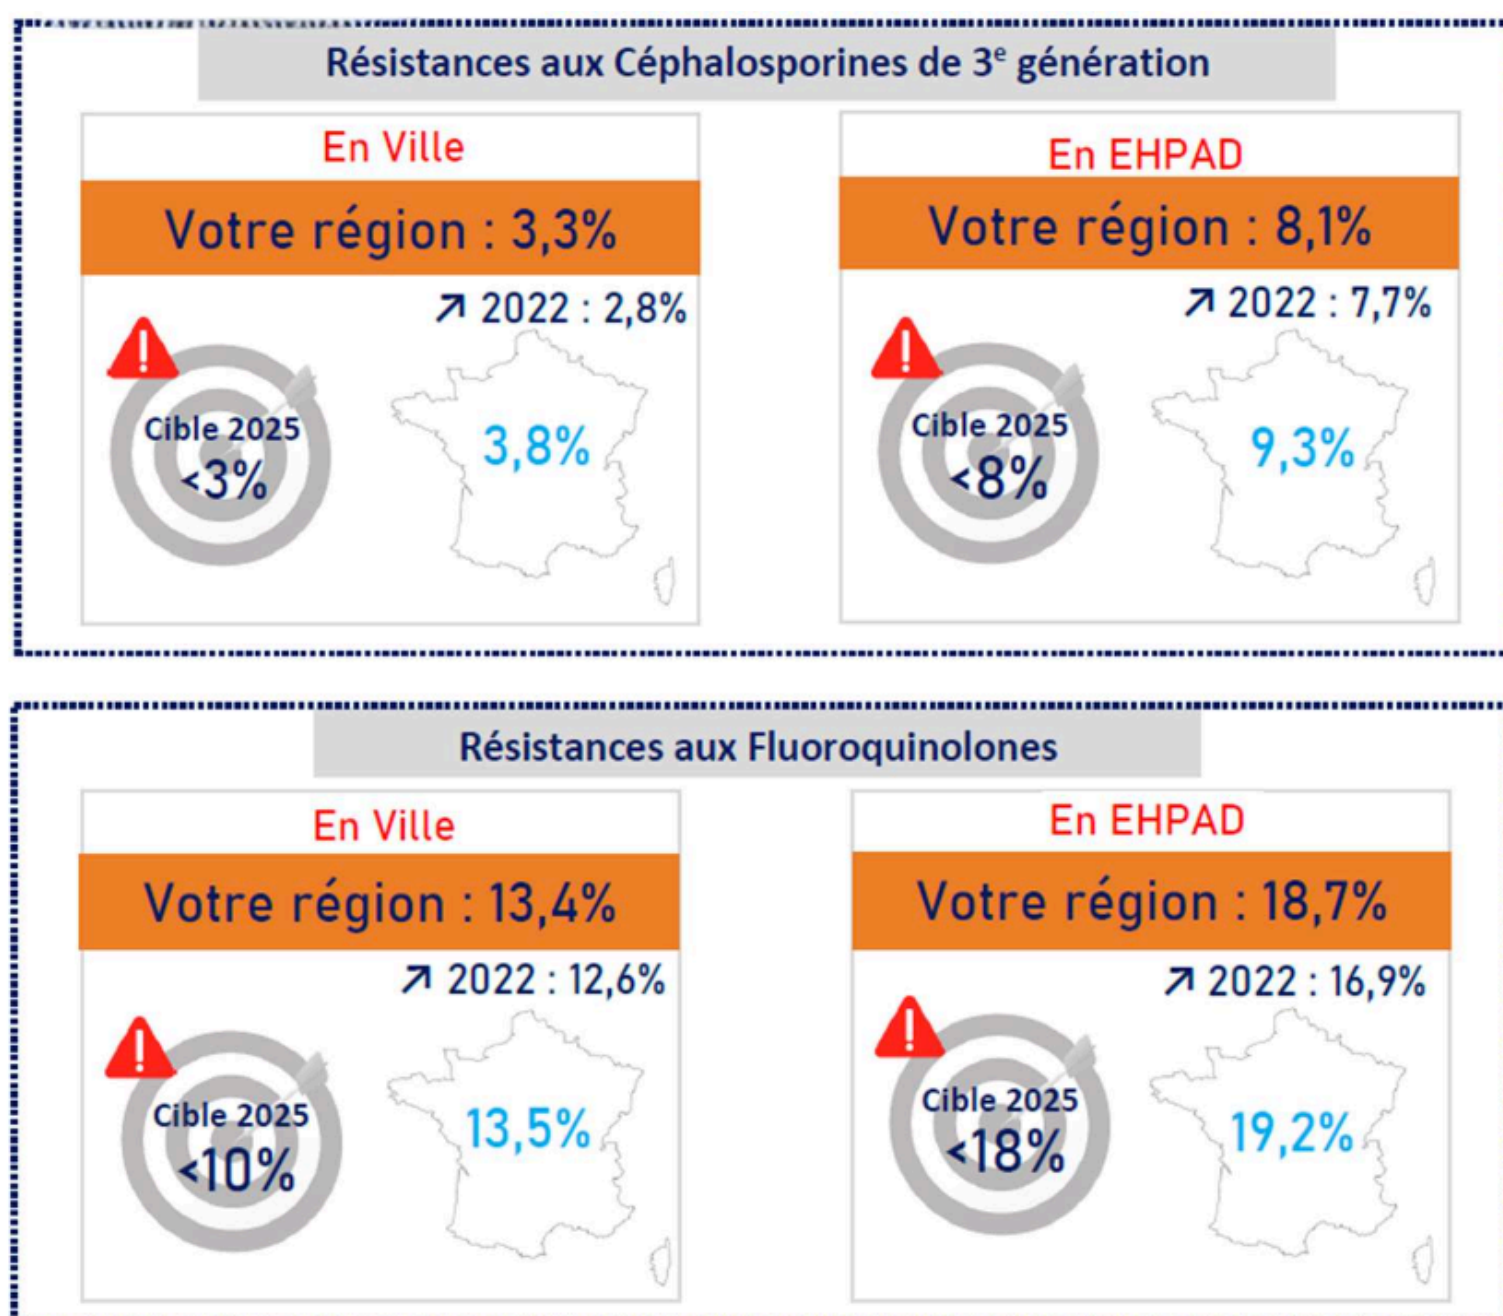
Résistances aux Céphalosporines de 3$^{e}$ génération

En Ville

Votre région : 3,3%

↗ 2022 : 2,8%

Cible 2025
<3%

3,8%

En EHPAD

Votre région : 8,1%

↗ 2022 : 7,7%

Cible 2025
<8%

9,3%

Résistances aux Fluoroquinolones

En Ville

Votre région : 13,4%

↗ 2022 : 12,6%

Cible 2025
<10%

13,5%

En EHPAD

Votre région : 18,7%

↗ 2022 : 16,9%

Cible 2025
<18%

19,2%